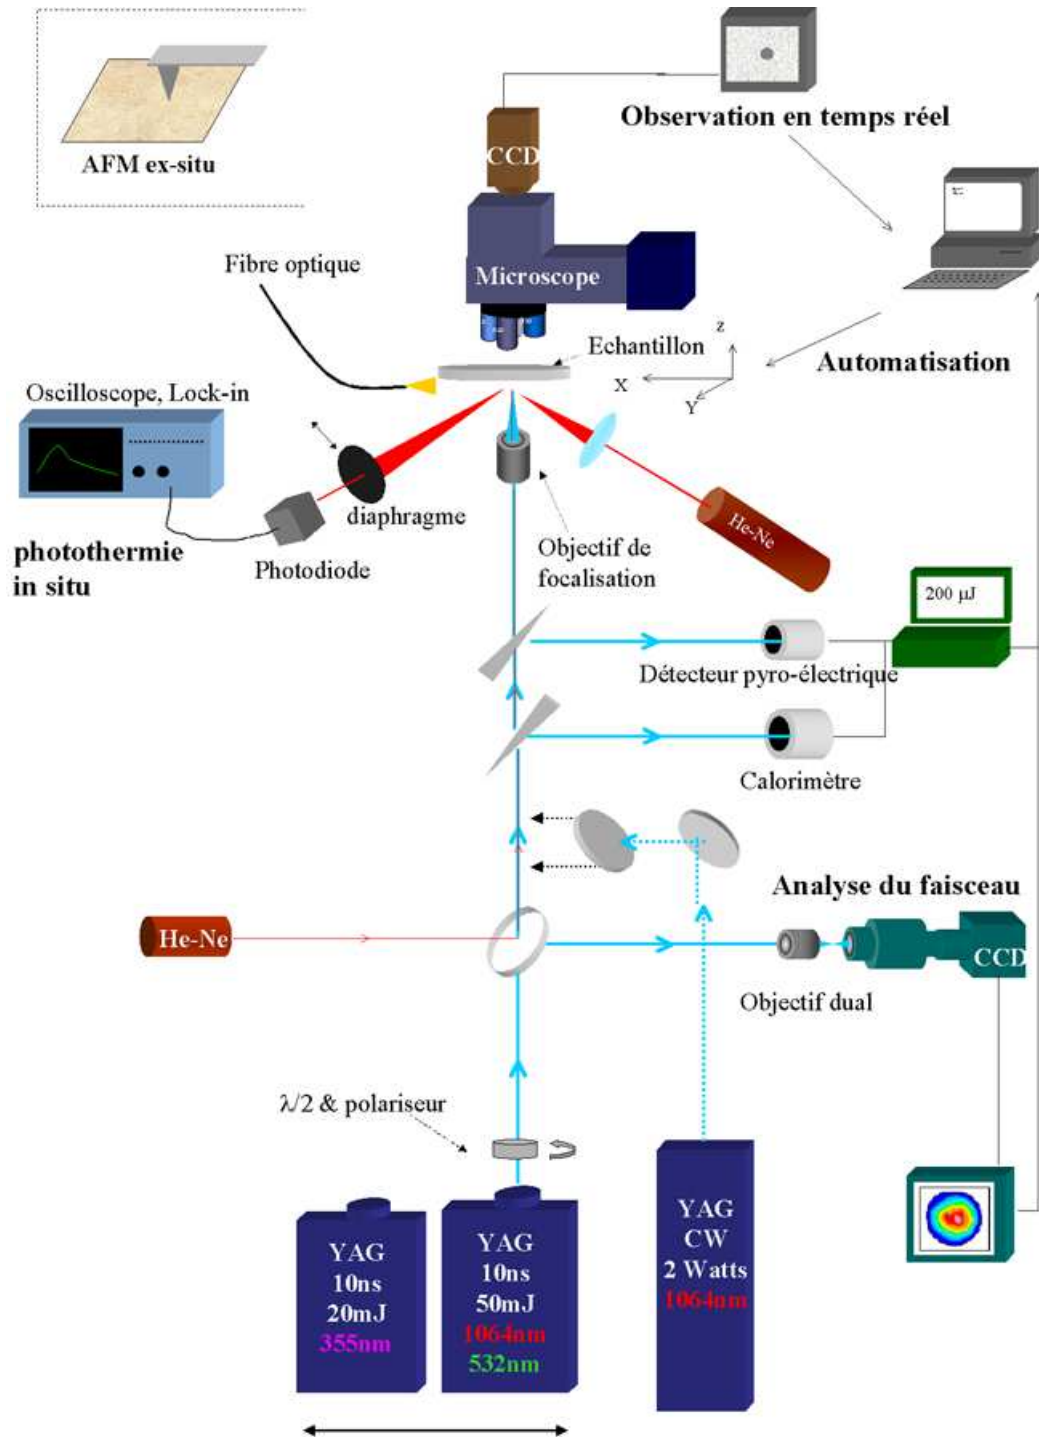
AFM ex-situ

CCD

Observation en temps réel

Microscope

Fibre optique

Echantillon

z

X

Y

Automatisation

Oscilloscope, Lock-in

diaphragme

photothermie in situ

Photodiode

Objectif de focalisation

He-Ne

200 µJ

Détecteur pyro-électrique

Calorimètre

Analyse du faisceau

He-Ne

CCD

Objectif dual

$\lambda/2$ & polariseur

YAG
10ns
20mJ
355nm

YAG
10ns
50mJ
1064nm
532nm

YAG
CW
2 Watts
1064nm